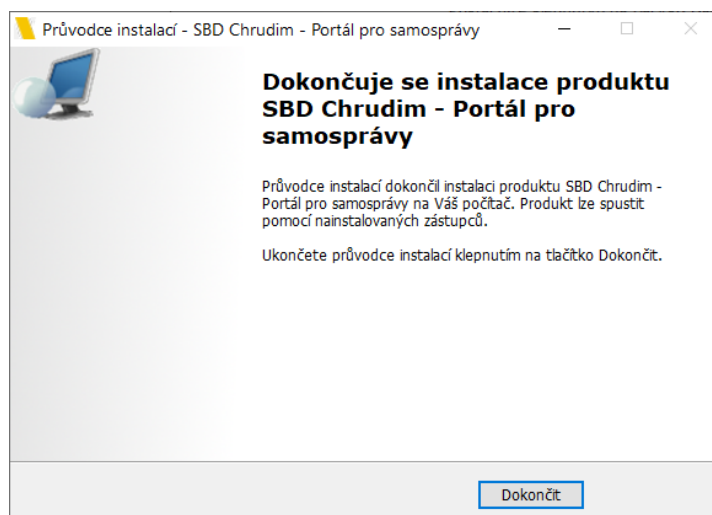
Průvodce instalací - SBD Chrudim - Portál pro samosprávy

Dokončuje se instalace produktu SBD Chrudim - Portál pro samosprávy

Průvodce instalací dokončil instalaci produktu SBD Chrudim - Portál pro samosprávy na Váš počítač. Produkt lze spustit pomocí nainstalovaných zástupců.

Ukončete průvodce instalací klepnutím na tlačítko Dokončit.

Dokončit